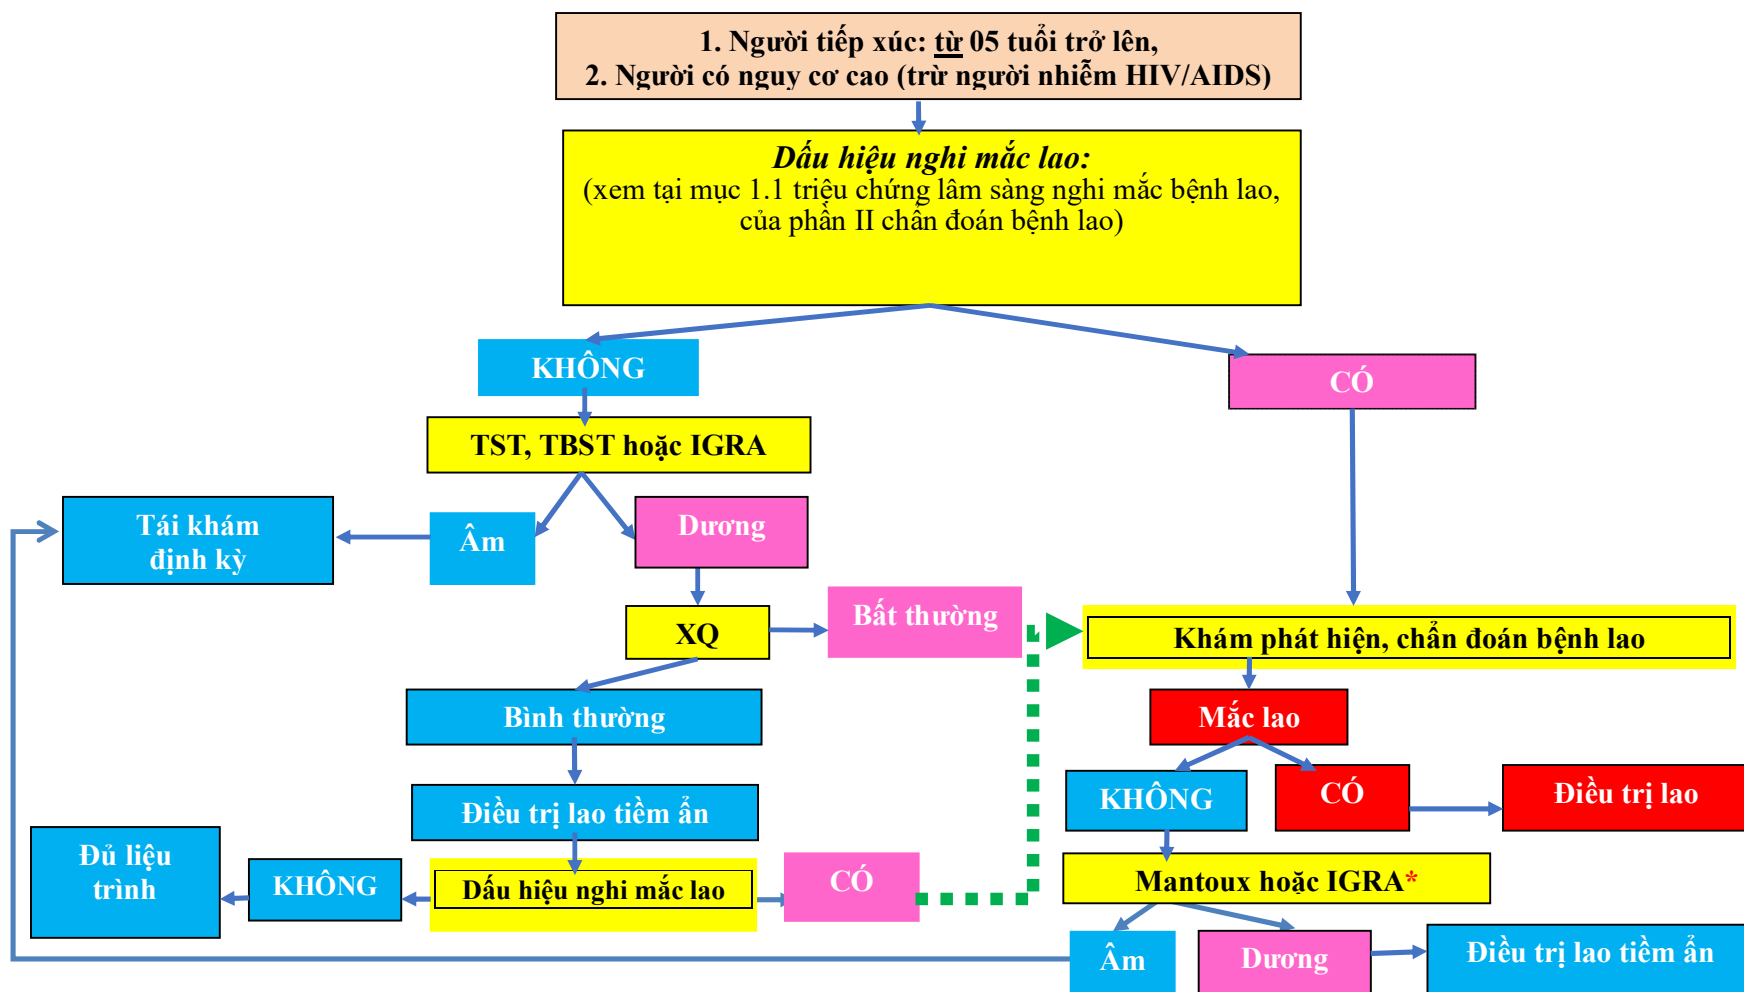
1. Người tiếp xúc: từ 05 tuổi trở lên,
2. Người có nguy cơ cao (trừ người nhiễm HIV/AIDS)

Dấu hiệu nghi mắc lao:
(xem tại mục 1.1 triệu chứng lâm sàng nghi mắc bệnh lao, của phần II chẩn đoán bệnh lao)

KHÔNG

CÓ

TST, TBST hoặc IGRA

Tái khám định kỳ

Âm

Dương

XQ

Bất thường

Khám phát hiện, chẩn đoán bệnh lao

Bình thường

Mắc lao

Điều trị lao tiềm ẩn

KHÔNG

CÓ

Điều trị lao

Đủ liệu trình

KHÔNG

Dấu hiệu nghi mắc lao

CÓ

Mantoux hoặc IGRA*

Âm

Dương

Điều trị lao tiềm ẩn